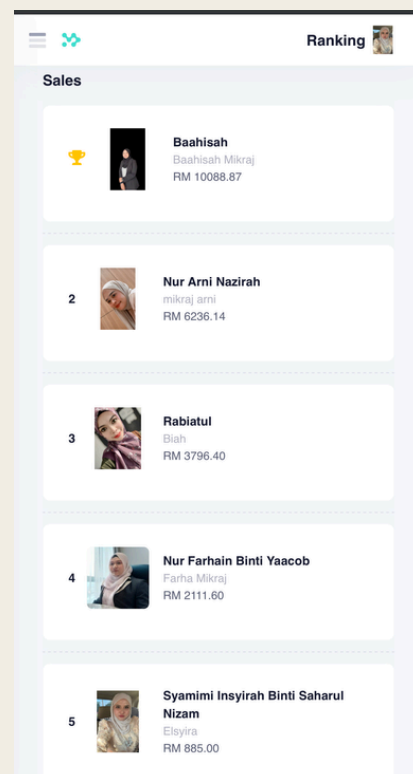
Ranking

Sales

Baahisah
Baahisah Mikraj
RM 10088.87

2
Nur Arni Nazirah
mikraj arni
RM 6236.14

3
Rabiatul
Biah
RM 3796.40

4
Nur Farhain Binti Yaacob
Farha Mikraj
RM 2111.60

5
Syamimi Insyirah Binti Saharul Nizam
Elsyira
RM 885.00